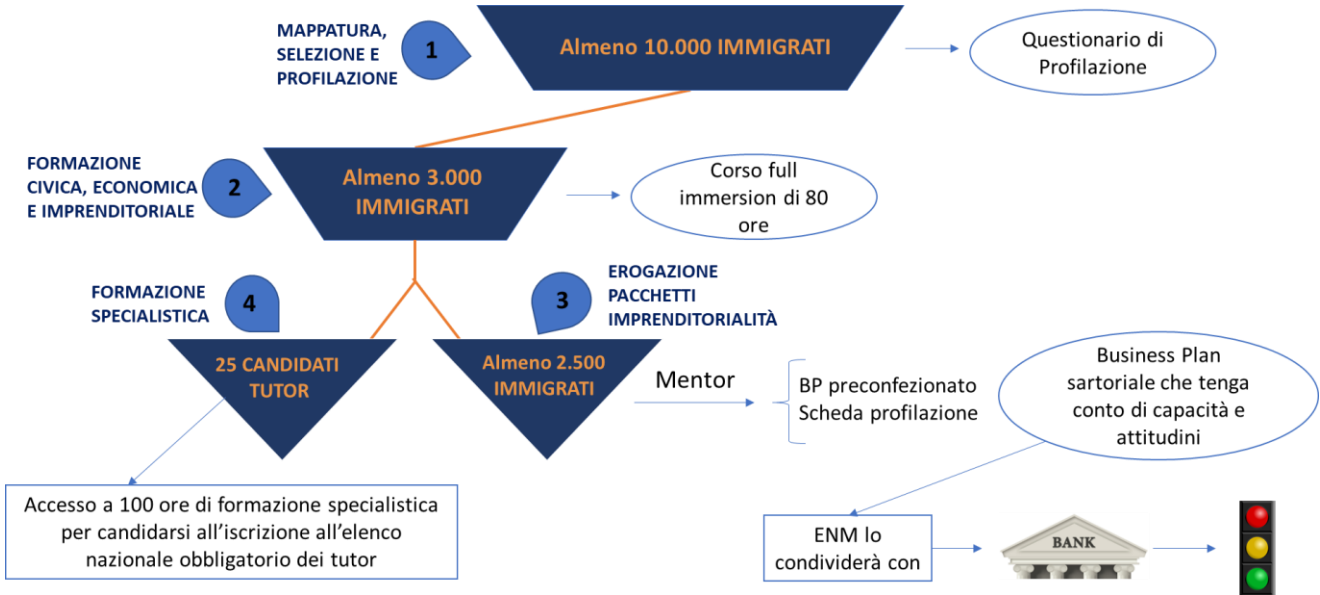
MAPPATURA, SELEZIONE E PROFILAZIONE

1

Almeno 10.000 IMMIGRATI

Questionario di Profilazione

FORMAZIONE CIVICA, ECONOMICA E IMPRENDITORIALE

2

Almeno 3.000 IMMIGRATI

Corso full immersion di 80 ore

FORMAZIONE SPECIALISTICA

4

3

EROGAZIONE PACCHETTI IMPRENDITORIALITÀ

25 CANDIDATI TUTOR

Almeno 2.500 IMMIGRATI

Mentor

BP preconfezionato
Scheda profilazione

Business Plan sartoriale che tenga conto di capacità e attitudini

Accesso a 100 ore di formazione specialistica per candidarsi all'iscrizione all'elenco nazionale obbligatorio dei tutor

ENM lo condividerà con

BANK